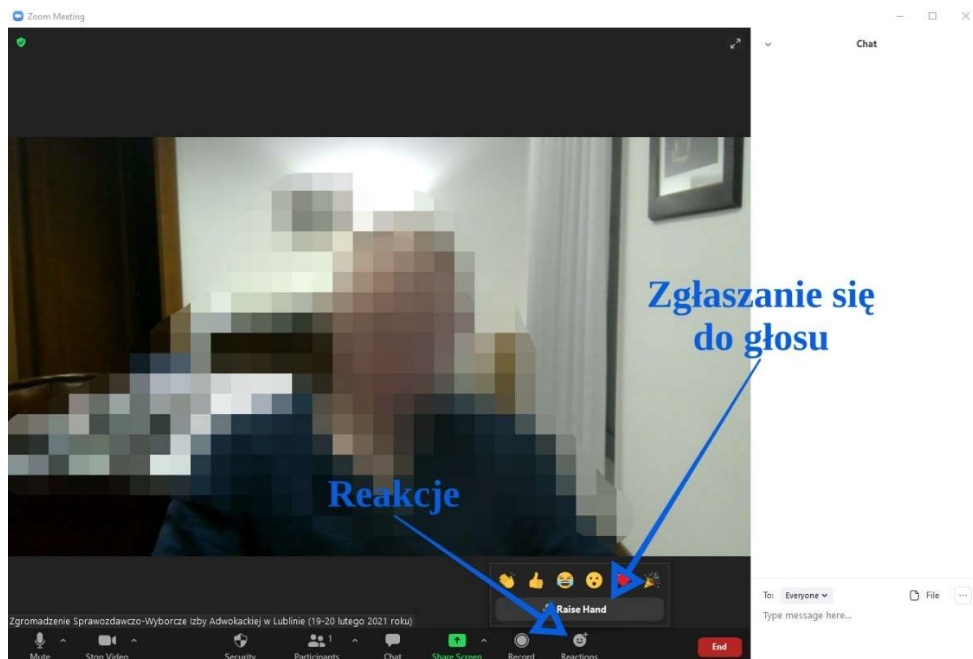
Zoom Meeting

Chat

Zgłaszanie się do głosu

Reakcje

Raise Hand

Zgromadzenie Sprawozdawczo-Wyborcze Izby Adwokackiej w Lublinie (19-20 lutego 2021 roku)

To: Everyone

File

Type message here...

Mute

Stop Video

Security

Participants 1

Chat

Share Screen

Record

Reactions

End